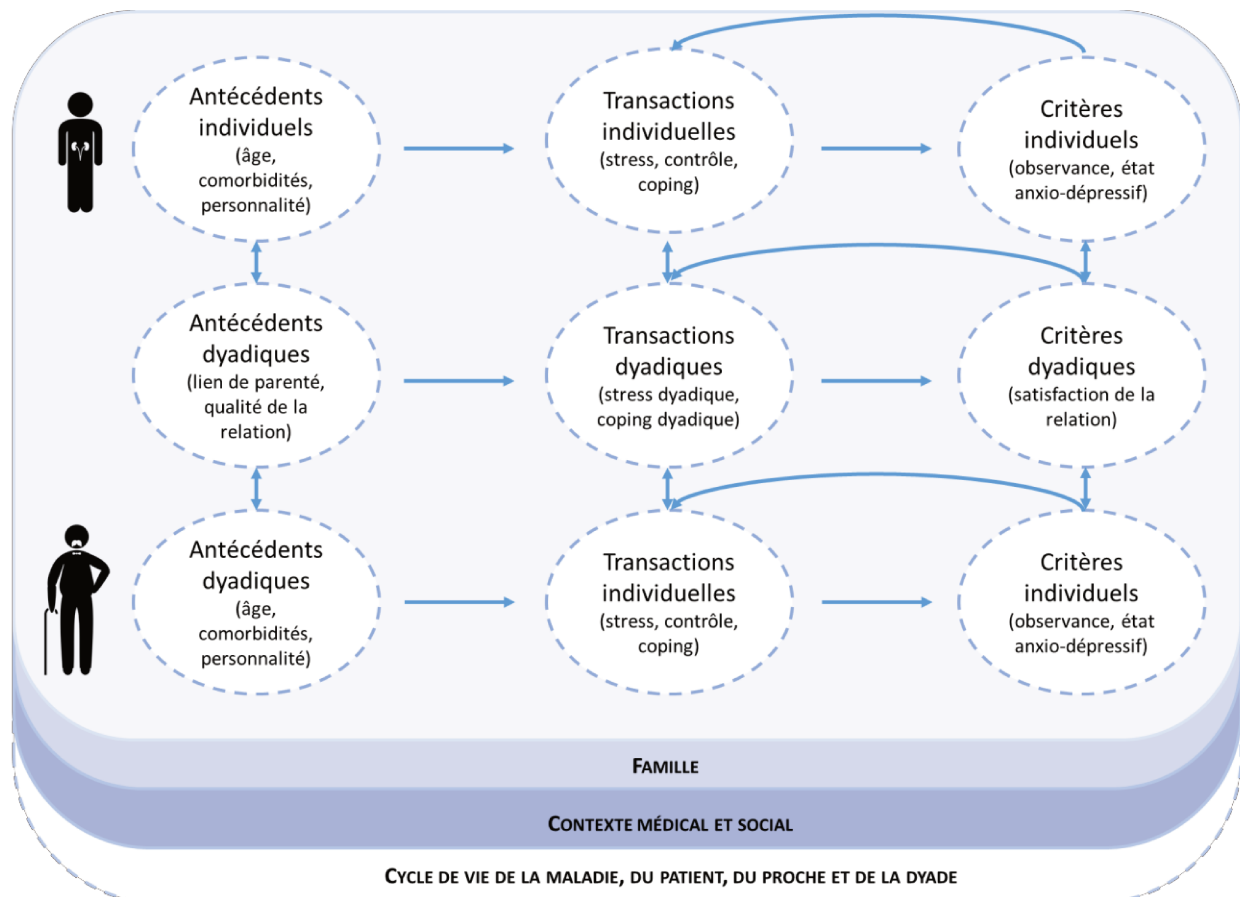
Antécédents individuels (âge, comorbidités, personnalité)

Transactions individuelles (stress, contrôle, coping)

Critères individuels (observance, état anxio-dépressif)

Antécédents dyadiques (lien de parenté, qualité de la relation)

Transactions dyadiques (stress dyadique, coping dyadique)

Critères dyadiques (satisfaction de la relation)

Antécédents dyadiques (âge, comorbidités, personnalité)

Transactions individuelles (stress, contrôle, coping)

Critères individuels (observance, état anxio-dépressif)

Famille

Contexte médical et social

Cycle de vie de la maladie, du patient, du proche et de la dyade